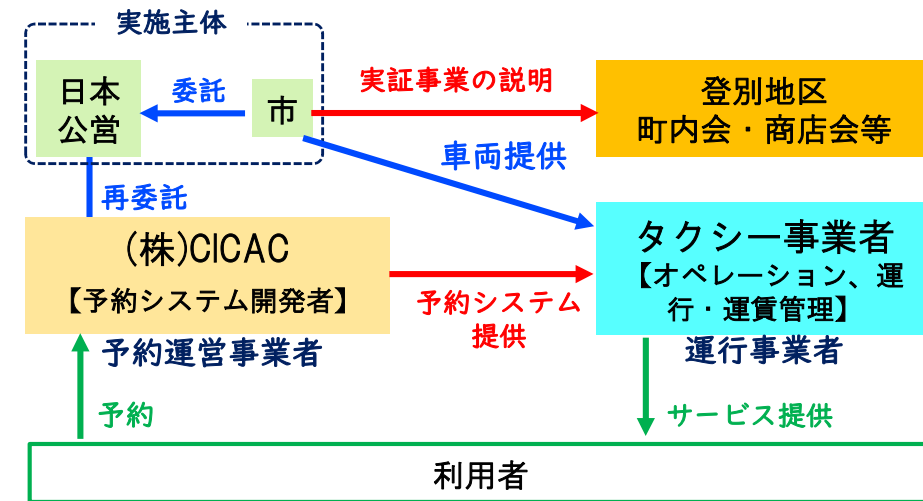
実施主体

日本公営

委託

市

実証事業の説明

登別地区町内会・商店会等

車両提供

再委託

(株)CICAC
【予約システム開発者】

予約システム提供

タクシー事業者
【オペレーション、運行・運賃管理】

予約運営事業者

運行事業者

予約

サービス提供

利用者